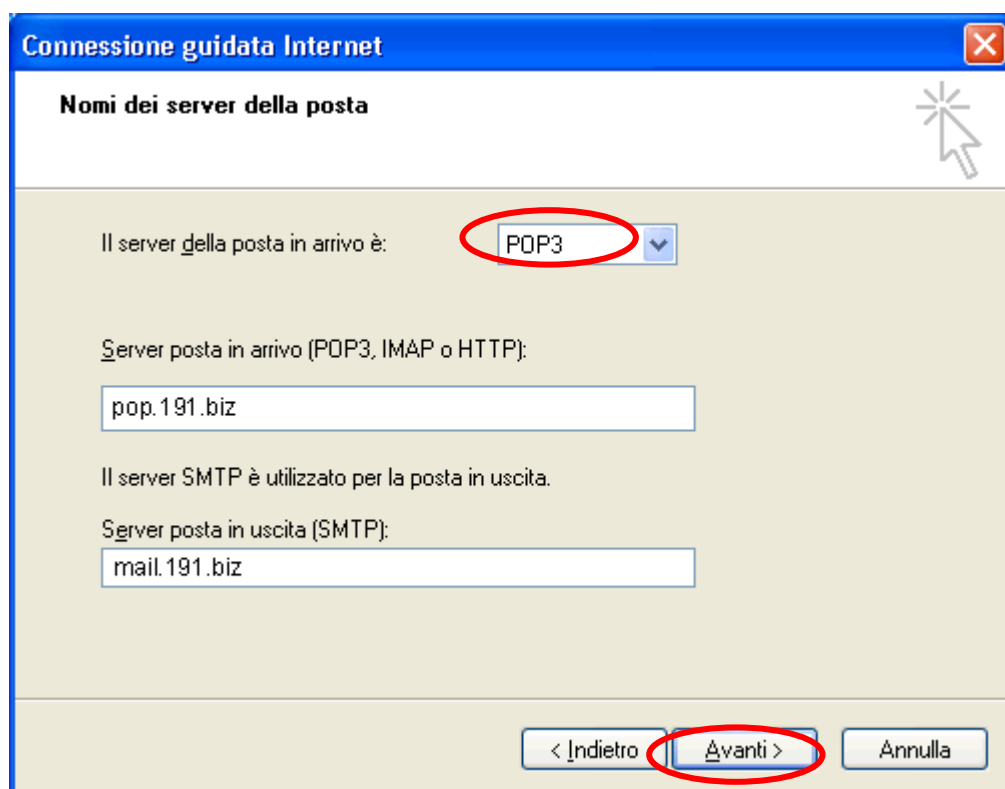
Connessione guidata Internet

Nomi dei server della posta

Il server della posta in arrivo è: POP3

Server posta in arrivo (POP3, IMAP o HTTP):

pop.191.biz

Il server SMTP è utilizzato per la posta in uscita.

Server posta in uscita (SMTP):

mail.191.biz

< Indietro
Avanti >
Annulla